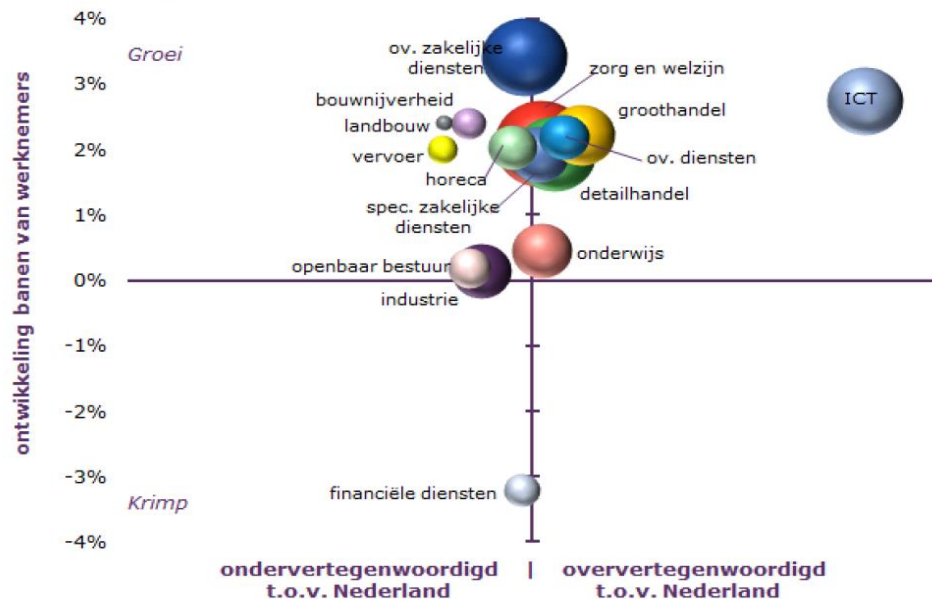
4%
3%
2%
1%
0%
-1%
-2%
-3%
-4%

ontwikkeling banen van werknemers

Groei
Krimp

ov. zakelijke diensten
zorg en welzijn
bouwnijverheid
groothandel
ICT
landbouw
vervoer
ov. diensten
horeca
detailhandel
spec. zakelijke diensten
onderwijs
openbaar bestuur
industrie
financiële diensten

ondervertegenwoordigd t.o.v. Nederland
|
oververtegenwoordigd t.o.v. Nederland